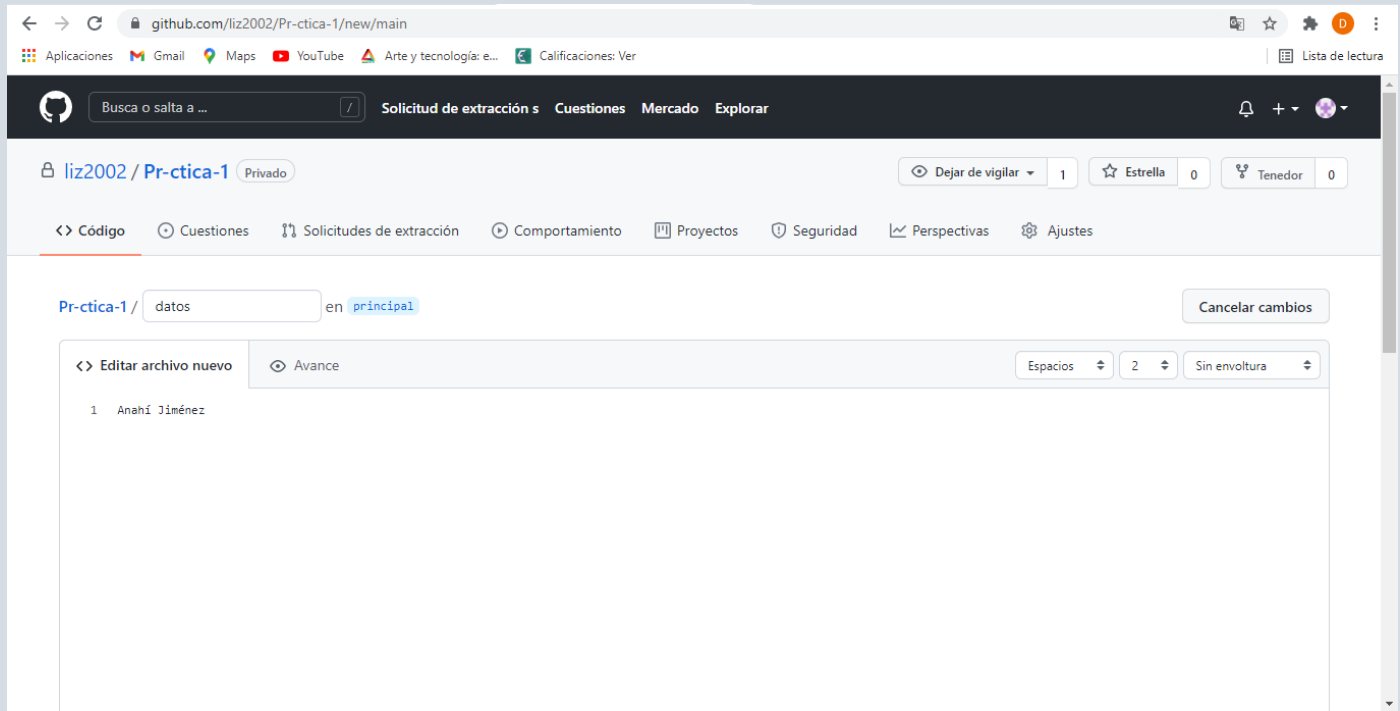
github.com/liz2002/Pr-ctica-1/new/main

D

Aplicaciones Gmail Maps YouTube Arte y tecnología: e... Calificaciones: Ver

Lista de lectura

Busca o salta a ... /

Solicitud de extracción s Cuestiones Mercado Explorar

liz2002 / Pr-ctica-1 Privado

Dejar de vigilar 1 Estrella 0 Tenedor 0

Código Cuestiones Solicitudes de extracción Comportamiento Proyectos Seguridad Perspectivas Ajustes

Pr-ctica-1 / datos en principal

Cancelar cambios

Editar archivo nuevo Avance

Espacios 2 Sin envoltura

1 Anahí Jiménez